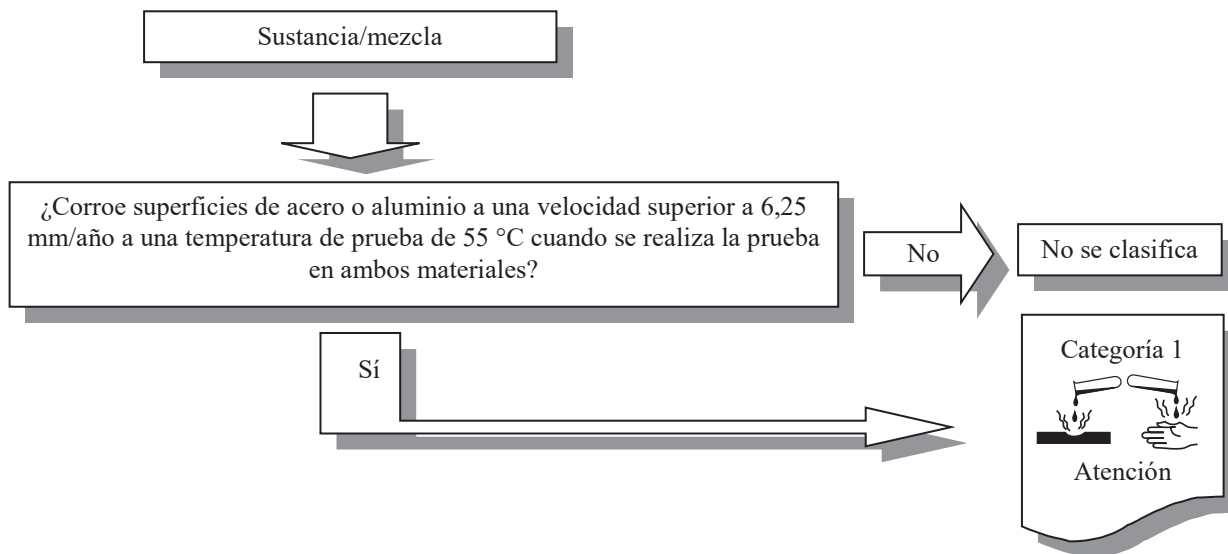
Sustancia/mezcla

¿Corroe superficies de acero o aluminio a una velocidad superior a 6,25 mm/año a una temperatura de prueba de 55 °C cuando se realiza la prueba en ambos materiales?

No

No se clasifica

Sí

Categoría 1

Atención